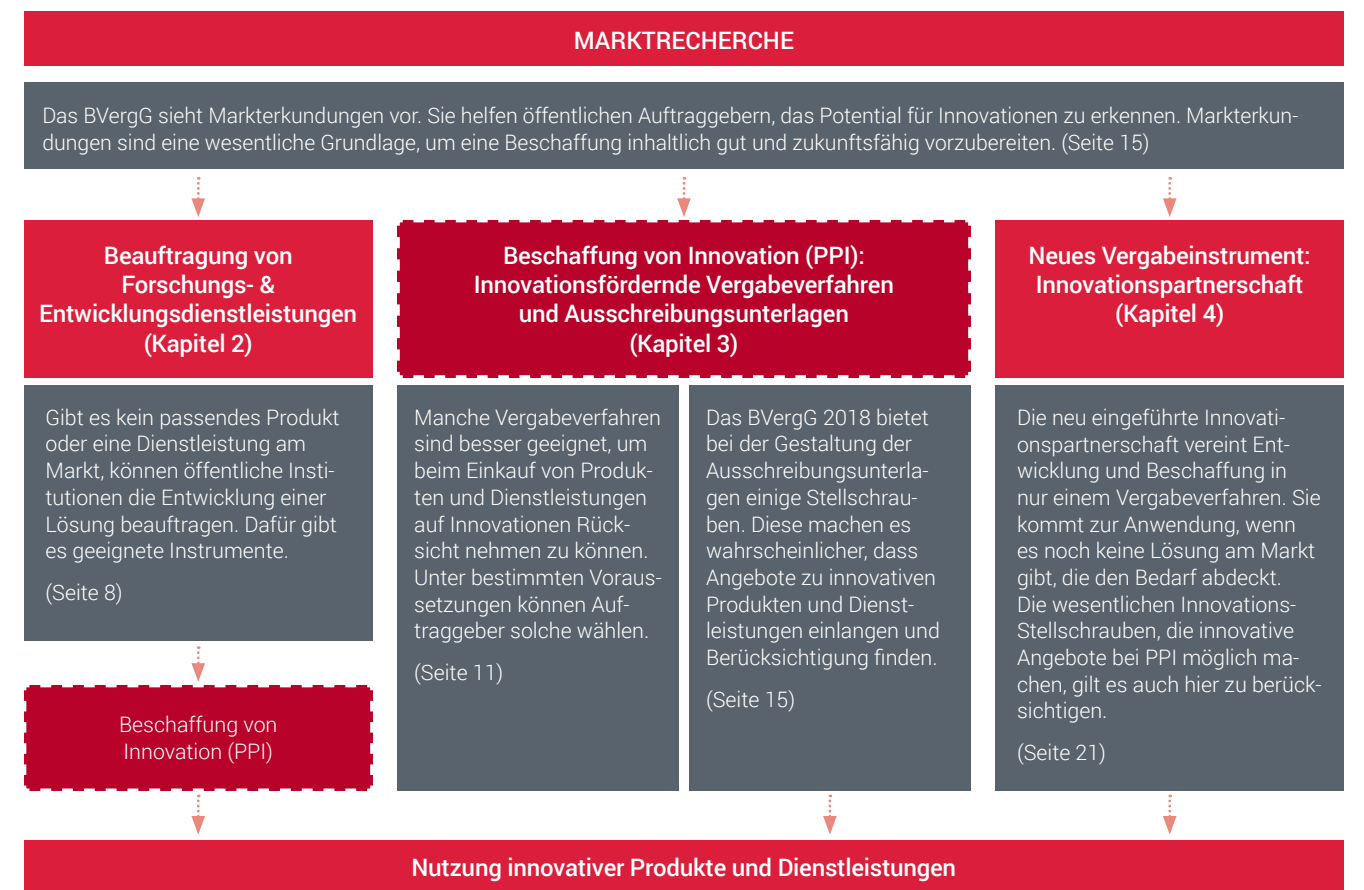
MARKTRECHERCHE

Das BVergG sieht Markterkundungen vor. Sie helfen öffentlichen Auftraggebern, das Potential für Innovationen zu erkennen. Markterkundungen sind eine wesentliche Grundlage, um eine Beschaffung inhaltlich gut und zukunftsfähig vorzubereiten. (Seite 15)

Beauftragung von Forschungs- & Entwicklungsdienstleistungen (Kapitel 2)

Gibt es kein passendes Produkt oder eine Dienstleistung am Markt, können öffentliche Institutionen die Entwicklung einer Lösung beauftragen. Dafür gibt es geeignete Instrumente.

(Seite 8)

Beschaffung von Innovation (PPI)

Beschaffung von Innovation (PPI): Innovationsfördernde Vergabeverfahren und Ausschreibungsunterlagen (Kapitel 3)

Manche Vergabeverfahren sind besser geeignet, um beim Einkauf von Produkten und Dienstleistungen auf Innovationen Rücksicht nehmen zu können. Unter bestimmten Voraussetzungen können Auftraggeber solche wählen.

(Seite 11)

Das BVergG 2018 bietet bei der Gestaltung der Ausschreibungsunterlagen einige Stellschrauben. Diese machen es wahrscheinlicher, dass Angebote zu innovativen Produkten und Dienstleistungen einlangen und Berücksichtigung finden.

(Seite 15)

Neues Vergabeinstrument: Innovationspartnerschaft (Kapitel 4)

Die neu eingeführte Innovationspartnerschaft vereint Entwicklung und Beschaffung in nur einem Vergabeverfahren. Sie kommt zur Anwendung, wenn es noch keine Lösung am Markt gibt, die den Bedarf abdeckt. Die wesentlichen Innovations-Stellschrauben, die innovative Angebote bei PPI möglich machen, gilt es auch hier zu berücksichtigen.

(Seite 21)

Nutzung innovativer Produkte und Dienstleistungen